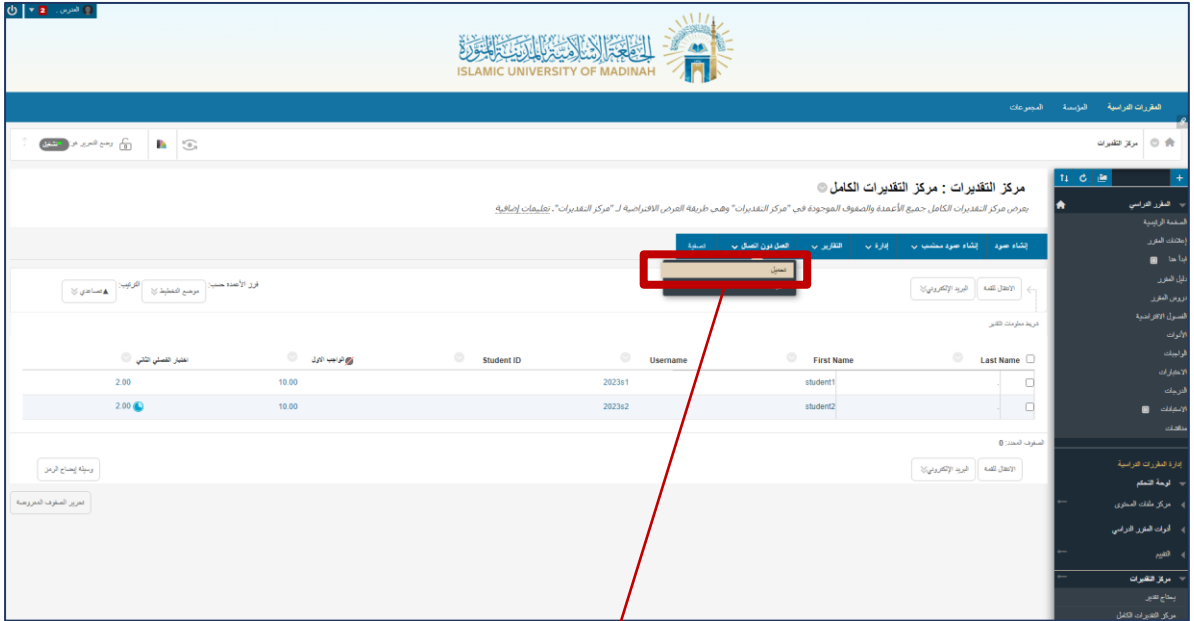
المدرس 2

الجامعة الإسلامية بالمدينة المنورة
ISLAMIC UNIVERSITY OF MADINAH

المقررات الدراسية المؤسسة المجموعات

مركز التقديرات

وضع التحرير هو: تشغيل

المقرر الدراسي
الصفحة الرئيسية
إعلانات المقرر
ابدأ هنا
دليل المقرر
دروس المقرر
الفصول الافتراضية
الأدوات
الواجبات
الاختبارات
النتيجات
الاستطلاعات
مناقشات

إدارة المقررات الدراسية
لوحة التحكم
مركز ملفات المحتوى
أدوات المقرر الدراسي
التقييم
مركز التقديرات
بحاجة تقدير
مركز التقديرات الكامل

مركز التقديرات : مركز التقديرات الكامل

يعرض مركز التقديرات الكامل جميع الأعمدة والصفوف الموجودة في "مركز التقديرات" وهي طريقة العرض الافتراضية لـ "مركز التقديرات". تعليمات إضافية

إنشاء عمود | إنشاء عمود محتسب | إدارة | التقارير | العمل دون اتصال | تصفية

تحميل

الانتقال للصفة | البريد الإلكتروني

فرز الأعمدة حسب: موضع المخطط | الترتيب: تصاعدي

شريط معلومات التقدير

| | Last Name | First Name | Username | Student ID | الواجب الأول | اختبار الفصلي الثاني |
|---|---|---|---|---|---|---|
| | | student1 | 2023s1 | | 10.00 | 2.00 |
| | | student2 | 2023s2 | | 10.00 | 2.00 |

الصفوف المحددة: 0

الانتقال للصفة | البريد الإلكتروني | وسيلة إيضاح الرمز

تحرير الصفوف المعروضة